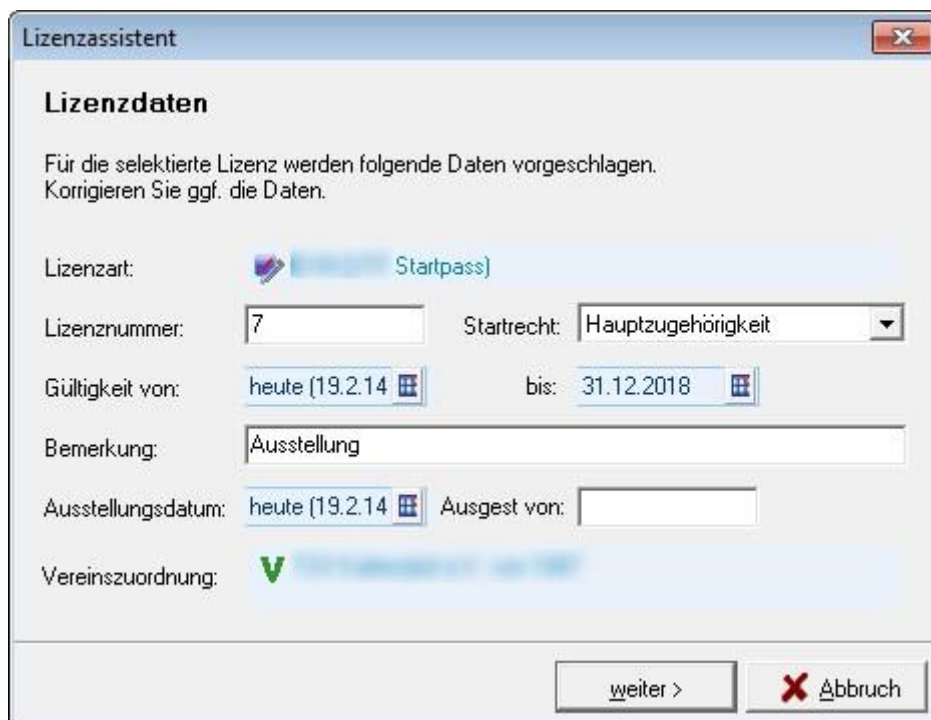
Lizenzassistent

Lizenzdaten

Für die selektierte Lizenz werden folgende Daten vorgeschlagen.
Korrigieren Sie ggf. die Daten.

Lizenzart: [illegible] Startpass)

Lizenznummer: 7 Startrecht: Hauptzugehörigkeit

Gültigkeit von: heute (19.2.14 bis: 31.12.2018

Bemerkung: Ausstellung

Ausstellungsdatum: heute (19.2.14 Ausgest von:

Vereinszuordnung: V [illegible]

weiter > Abbruch